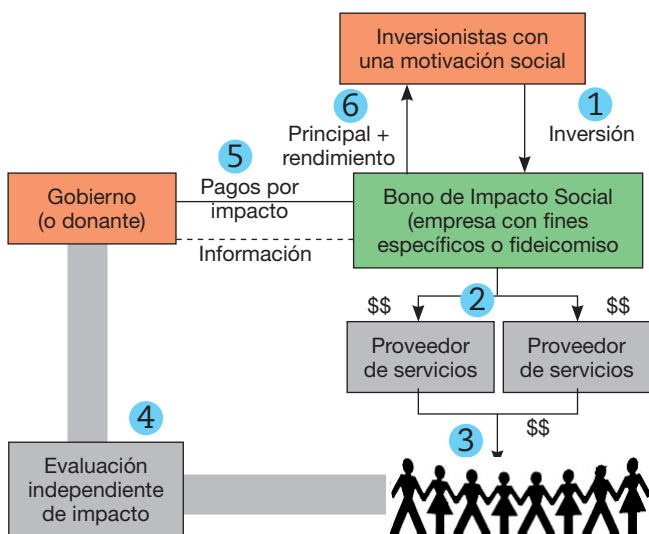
Inversionistas con una motivación social

6

Principal + rendimiento

1

Inversión

5

Gobierno (o donante)

Pagos por impacto

Información

Bono de Impacto Social (empresa con fines específicos o fideicomiso

2

$$

$$

Proveedor de servicios

Proveedor de servicios

4

3

$$

Evaluación independiente de impacto